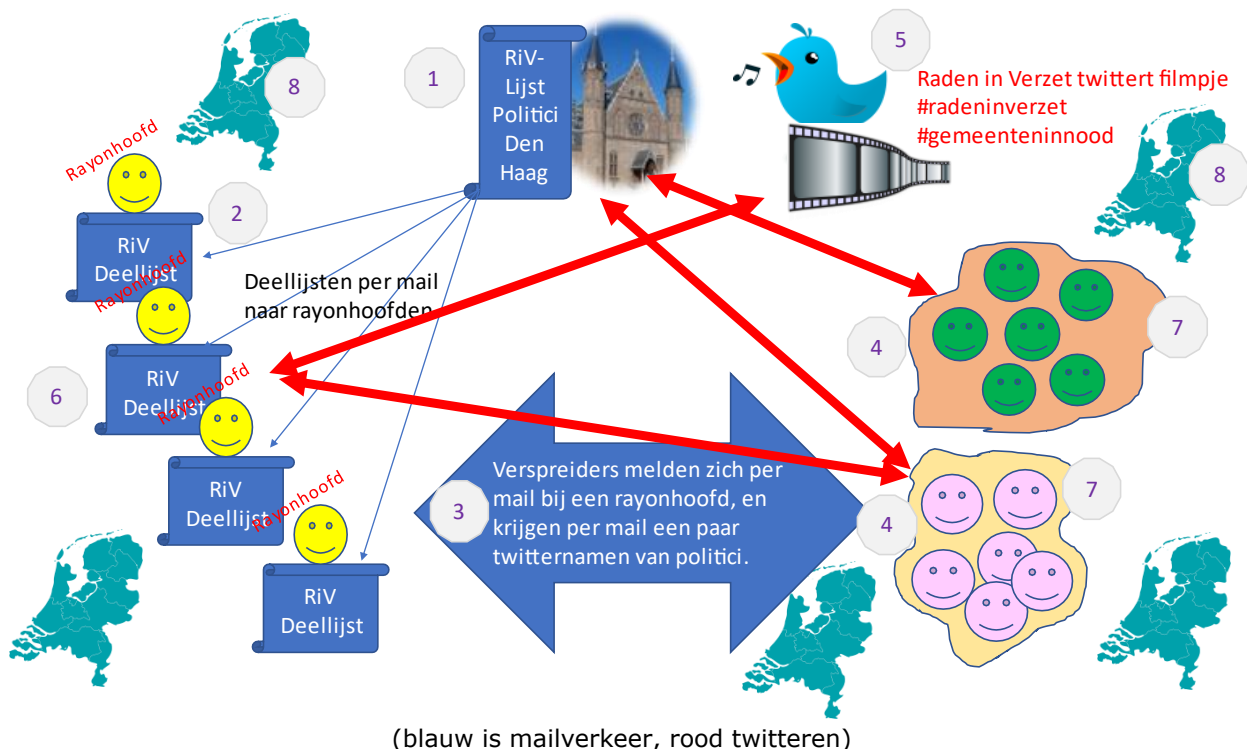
8

1

RiV-Lijst Politici Den Haag

5

Raden in Verzet twittert filmpje
#radeninverzet
#gemeenteninnood

8

Rayonhoofd

2

RiV Deellijst

Deellijsten per mail naar rayonhoofden

Rayonhoofd

RiV Deellijst

6

Rayonhoofd

4

7

RiV Deellijst

Rayonhoofd

RiV Deellijst

3

Verspreiders melden zich per mail bij een rayonhoofd, en krijgen per mail een paar twitternamen van politici.

4

7

(blauw is mailverkeer, rood twitteren)